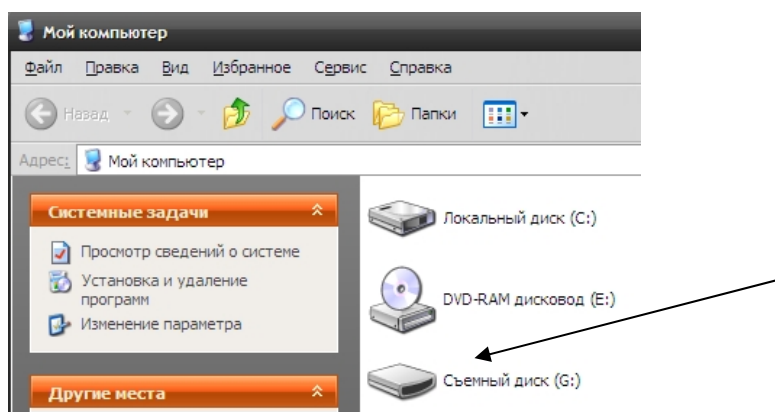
Мой компьютер

Файл Правка Вид Избранное Сервис Справка

Назад Поиск Папки

Адрес: Мой компьютер

Системные задачи

Просмотр сведений о системе

Установка и удаление программ

Изменение параметра

Другие места

Локальный диск (C:)

DVD-RAM дисковод (E:)

Съемный диск (G:)